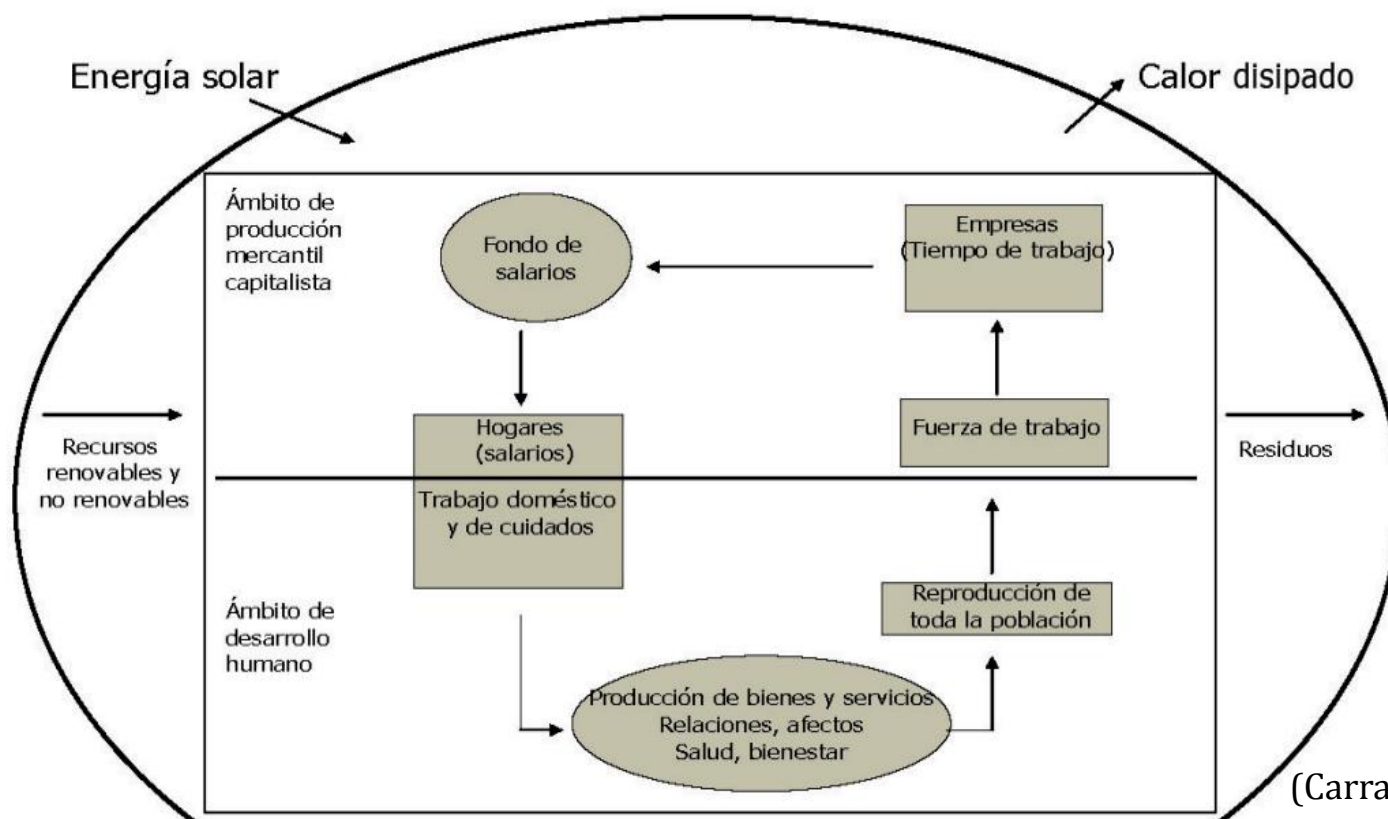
Energía solar

Calor disipado

Ámbito de producción mercantil capitalista

Fondo de salarios

Empresas (Tiempo de trabajo)

Recursos renovables y no renovables

Hogares (salarios)

Fuerza de trabajo

Residuos

Trabajo doméstico y de cuidados

Ámbito de desarrollo humano

Reproducción de toda la población

Producción de bienes y servicios
Relaciones, afectos
Salud, bienestar

(Carra